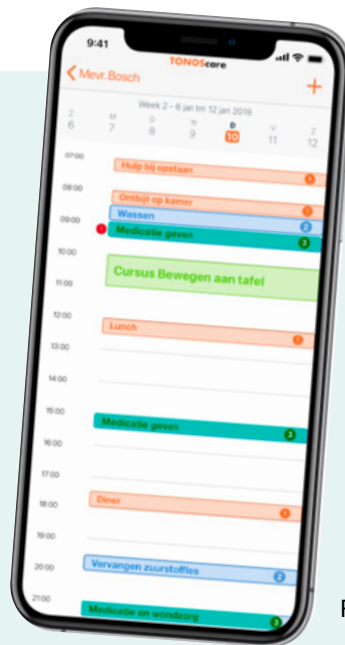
9:41

TONOScare

< Mevr. Bosch

+

Week 2 - 6 jan t/m 12 jan 2019

Z 6 M 7 D 8 W 9 D 10 V 11 Z 12

07:00
Hulp bij opstaan 1

08:00
Ontbijt op kamer 1

09:00
Wassen 2
Medicatie geven 3

10:00
Cursus Bewegen aan tafel

11:00

12:00
Lunch 1

13:00

14:00

15:00
Medicatie geven 3

16:00

17:00

18:00
Diner 1

19:00

20:00
Vervangen zuurstoffles 2

21:00
Medicatie en wondzorg 3